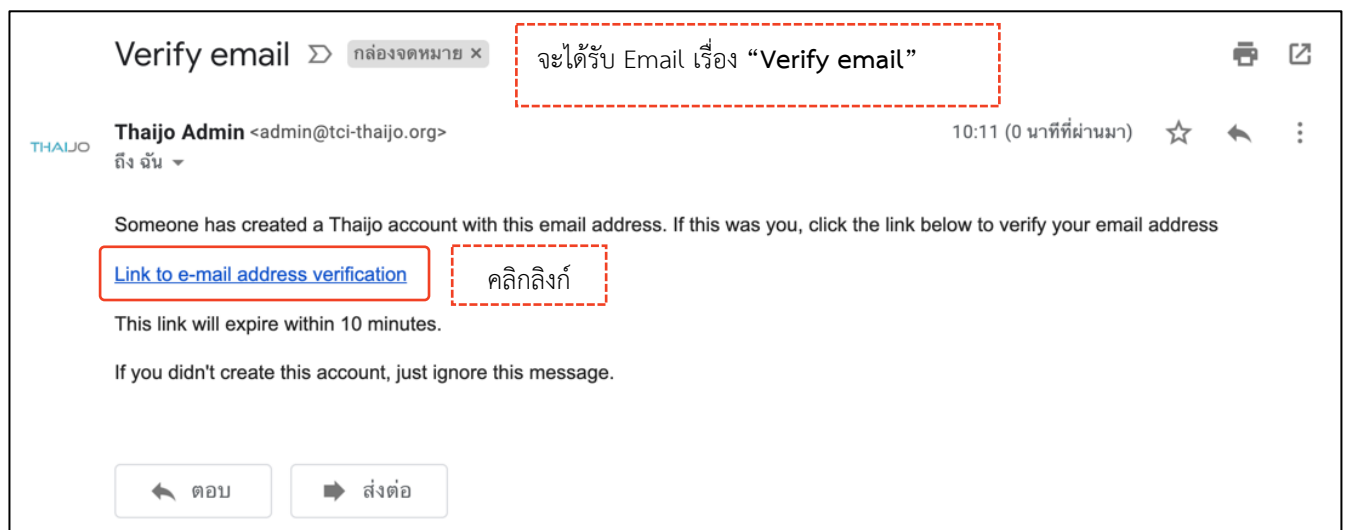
Verify email กล่องจดหมาย ×

จะได้รับ Email เรื่อง "Verify email"

THAIJO

Thaijo Admin <admin@tci-thaijo.org>
ถึง ฉัน

10:11 (0 นาทีที่ผ่านมา)

Someone has created a Thaijo account with this email address. If this was you, click the link below to verify your email address

Link to e-mail address verification

คลิกลิงก์

This link will expire within 10 minutes.

If you didn't create this account, just ignore this message.

ตอบ

ส่งต่อ